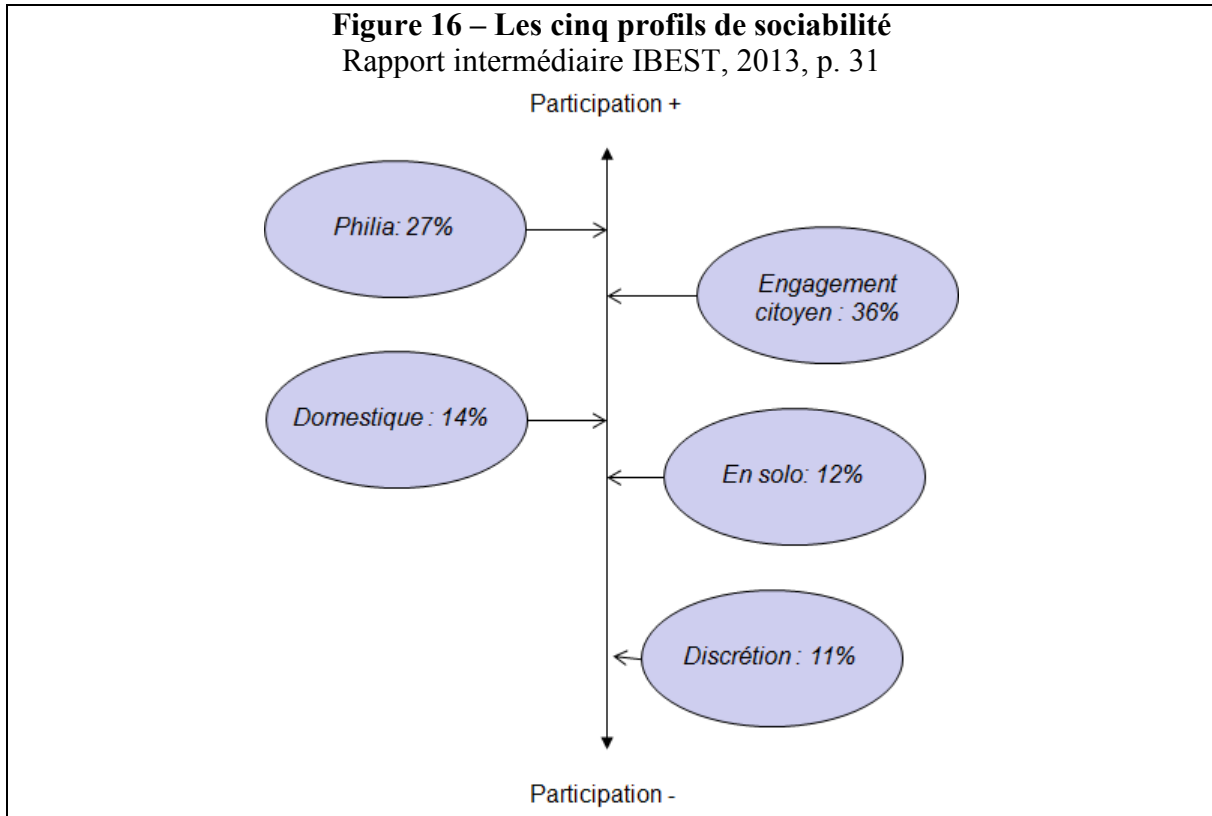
**Figure 16 – Les cinq profils de sociabilité**
Rapport intermédiaire IBEST, 2013, p. 31

Participation +

Philia: 27%

Engagement citoyen : 36%

Domestique : 14%

En solo: 12%

Discrétion : 11%

Participation -